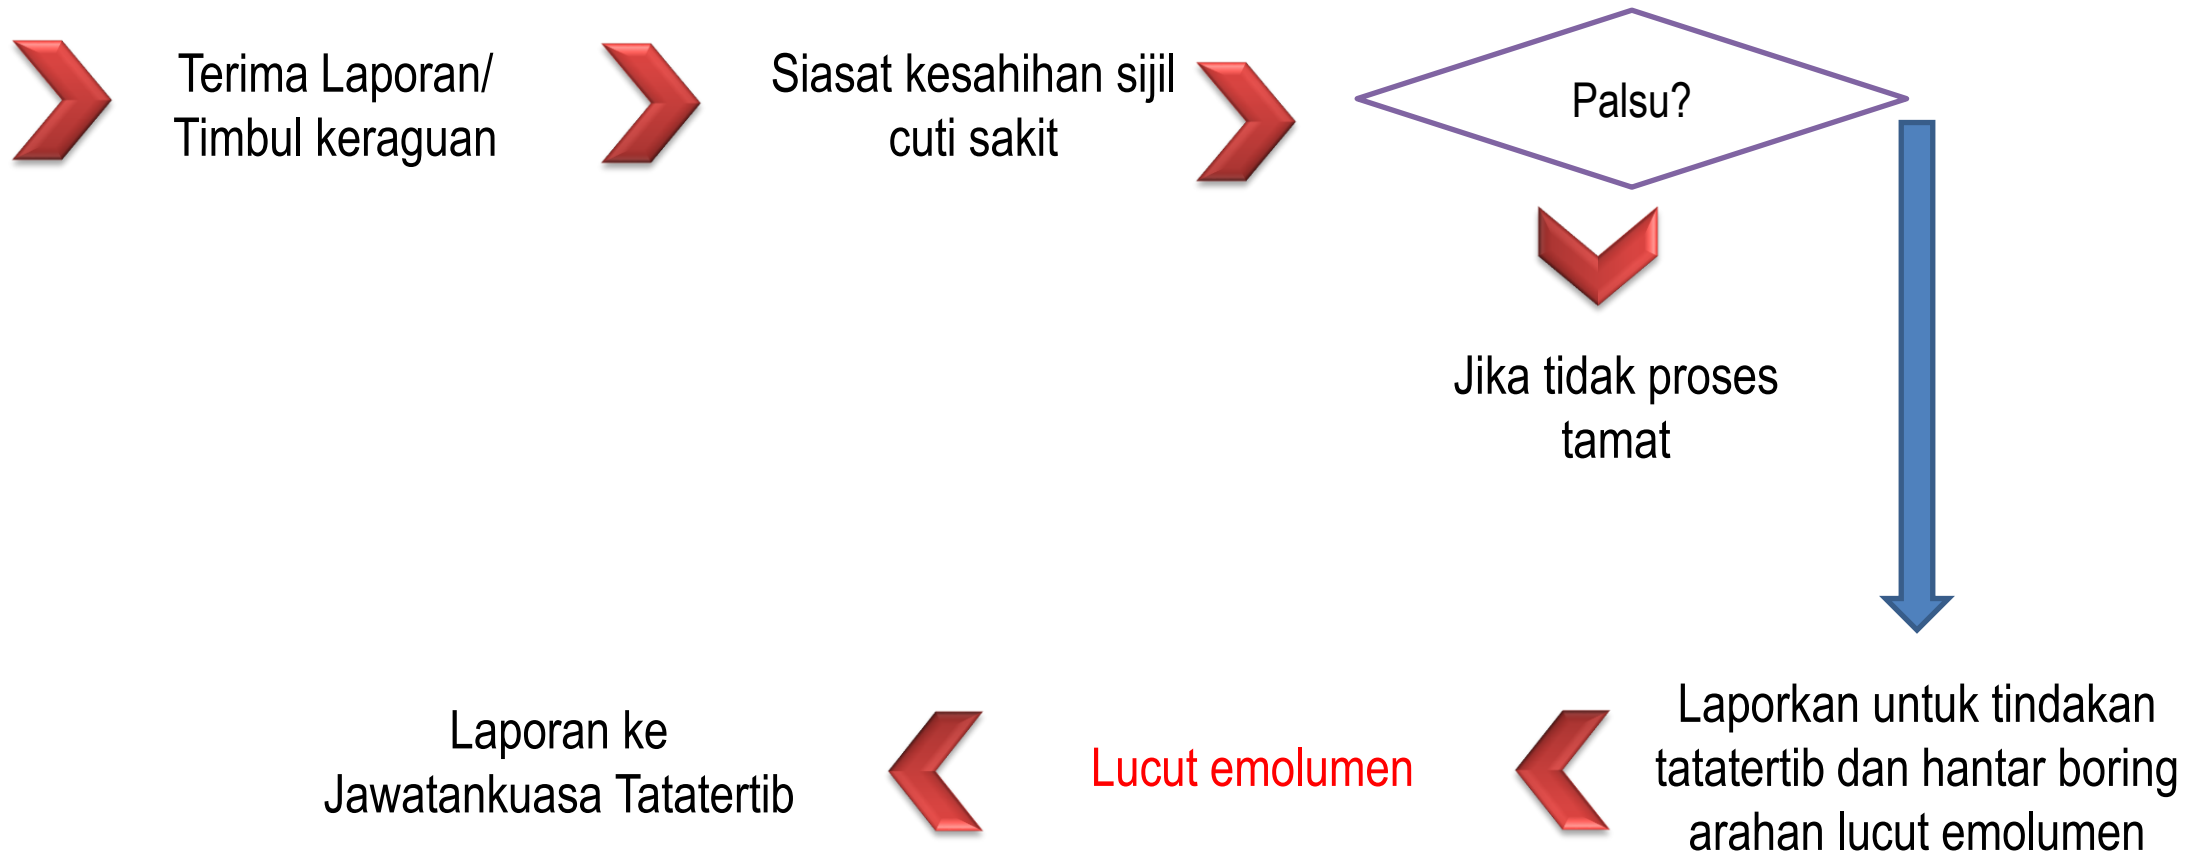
Terima Laporan/ Timbul keraguan

Siasat kesahihan sijil cuti sakit

Palsu?

Jika tidak proses tamat

Laporkan untuk tindakan tatatertib dan hantar boring arahan lucut emolumen

Lucut emolumen

Laporan ke Jawatankuasa Tatatertib